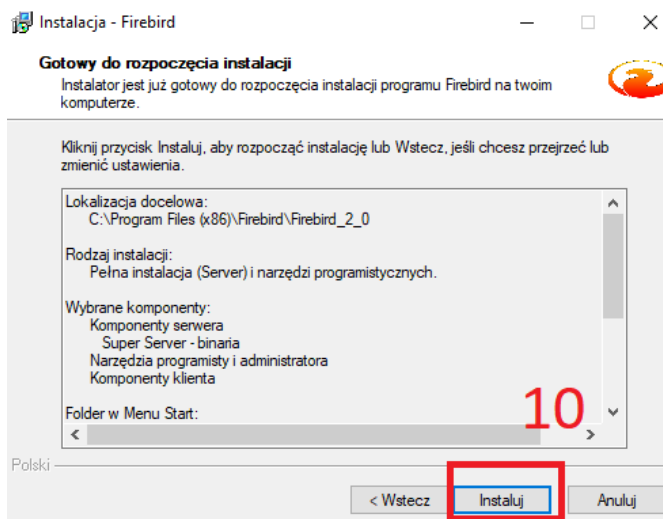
Instalacja - Firebird

Gotowy do rozpoczęcia instalacji

Instalator jest już gotowy do rozpoczęcia instalacji programu Firebird na twoim komputerze.

Kliknij przycisk Instaluj, aby rozpocząć instalację lub Wstecz, jeśli chcesz przejrzeć lub zmienić ustawienia.

Lokalizacja docelowa:
C:\Program Files (x86)\Firebird\Firebird_2_0

Rodzaj instalacji:
Pełna instalacja (Server) i narzędzi programistycznych.

Wybrane komponenty:
Komponenty serwera
Super Server - binaria
Narzędzia programisty i administratora
Komponenty klienta

Folder w Menu Start:

10

Polski

< Wstecz Instaluj Anuluj